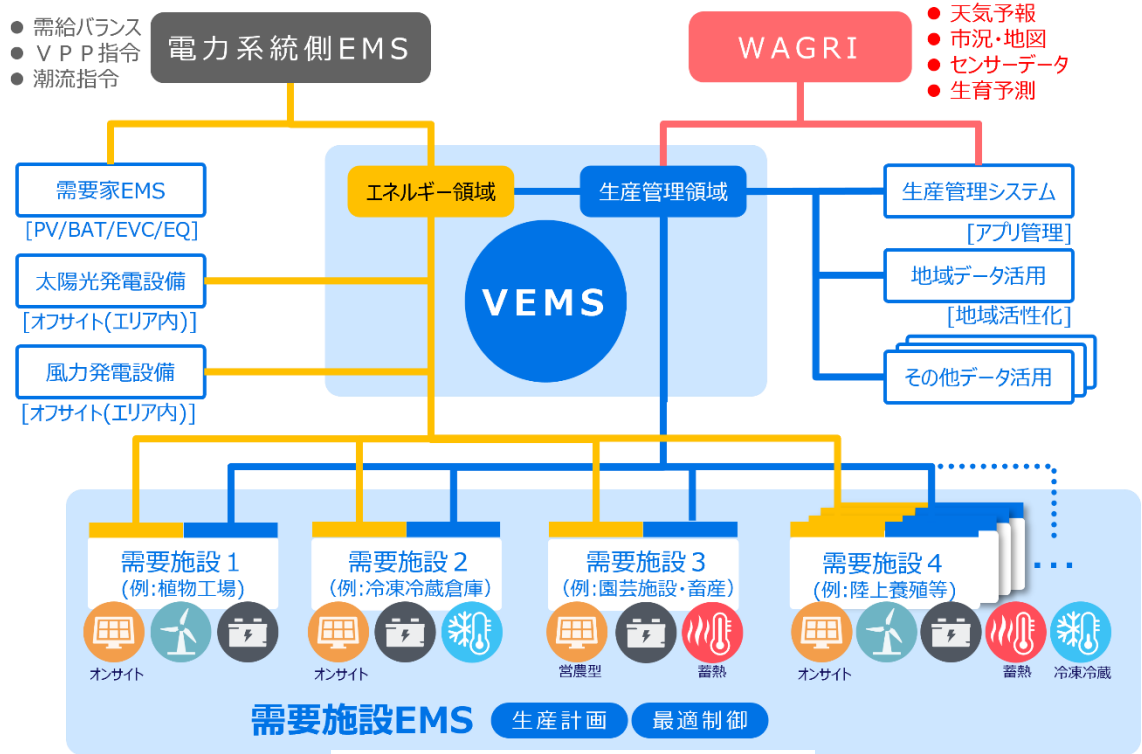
● 需給バランス
● ＶＰＰ指令
● 潮流指令

電力系統側EMS

WAGRI

● 天気予報
● 市況・地図
● センサーデータ
● 生育予測

需要家EMS
[PV/BAT/EVC/EQ]

太陽光発電設備
[オフサイト(エリア内)]

風力発電設備
[オフサイト(エリア内)]

エネルギー領域

生産管理領域

VEMS

生産管理システム
[アプリ管理]

地域データ活用
[地域活性化]

その他データ活用

需要施設１
（例：植物工場）

オンサイト

需要施設２
（例：冷凍冷蔵倉庫）

オンサイト

需要施設３
（例：園芸施設・畜産）

営農型

蓄熱

需要施設４
（例：陸上養殖等）

オンサイト

蓄熱

冷凍冷蔵

需要施設EMS

生産計画

最適制御